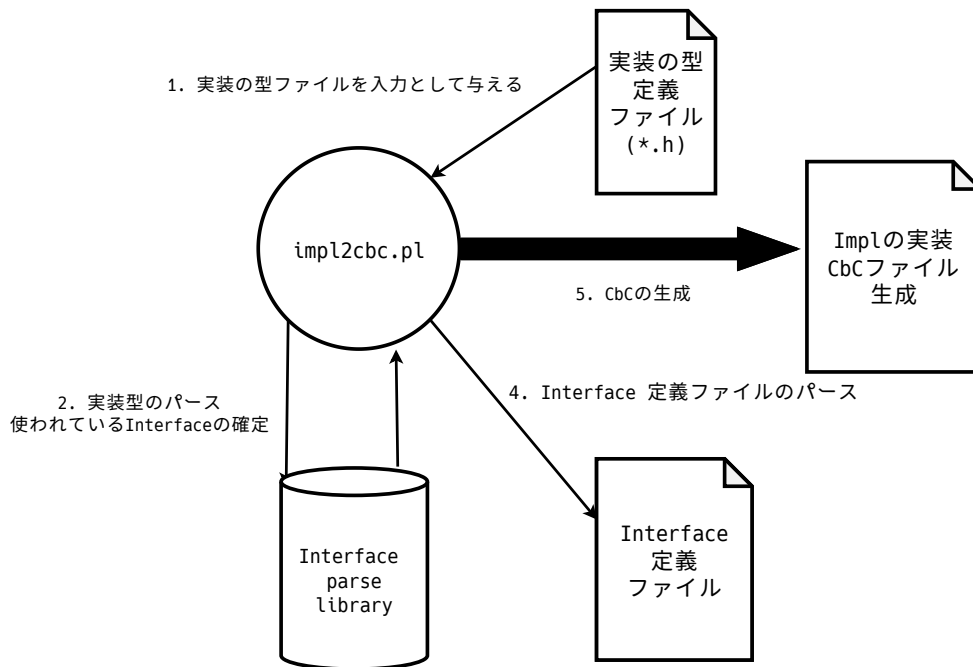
1. 実装の型ファイルを入力として与える

実装の型
定義
ファイル
(*.h)

impl2cbc.pl

Implの実装
CbCファイル
生成

5. CbCの生成

2. 実装型のパース
使われているInterfaceの確定

4. Interface 定義ファイルのパース

Interface
parse
library

Interface
定義
ファイル